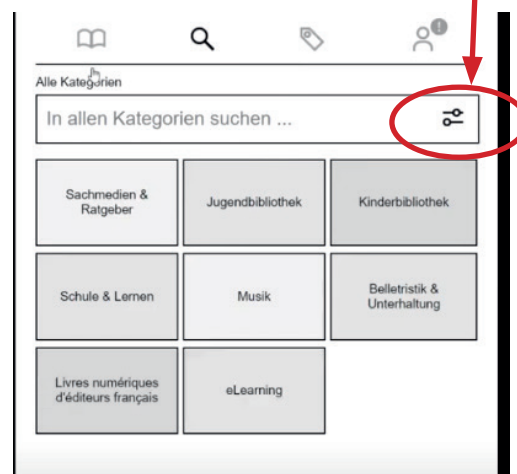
Alle Kategorien

In allen Kategorien suchen ...

| Sachmedien & Ratgeber | Jugendbibliothek | Kinderbibliothek |
|---|---|---|
| Schule & Lernen | Musik | Belletristik & Unterhaltung |
| Livres numériques d'éditeurs français | eLearning | |